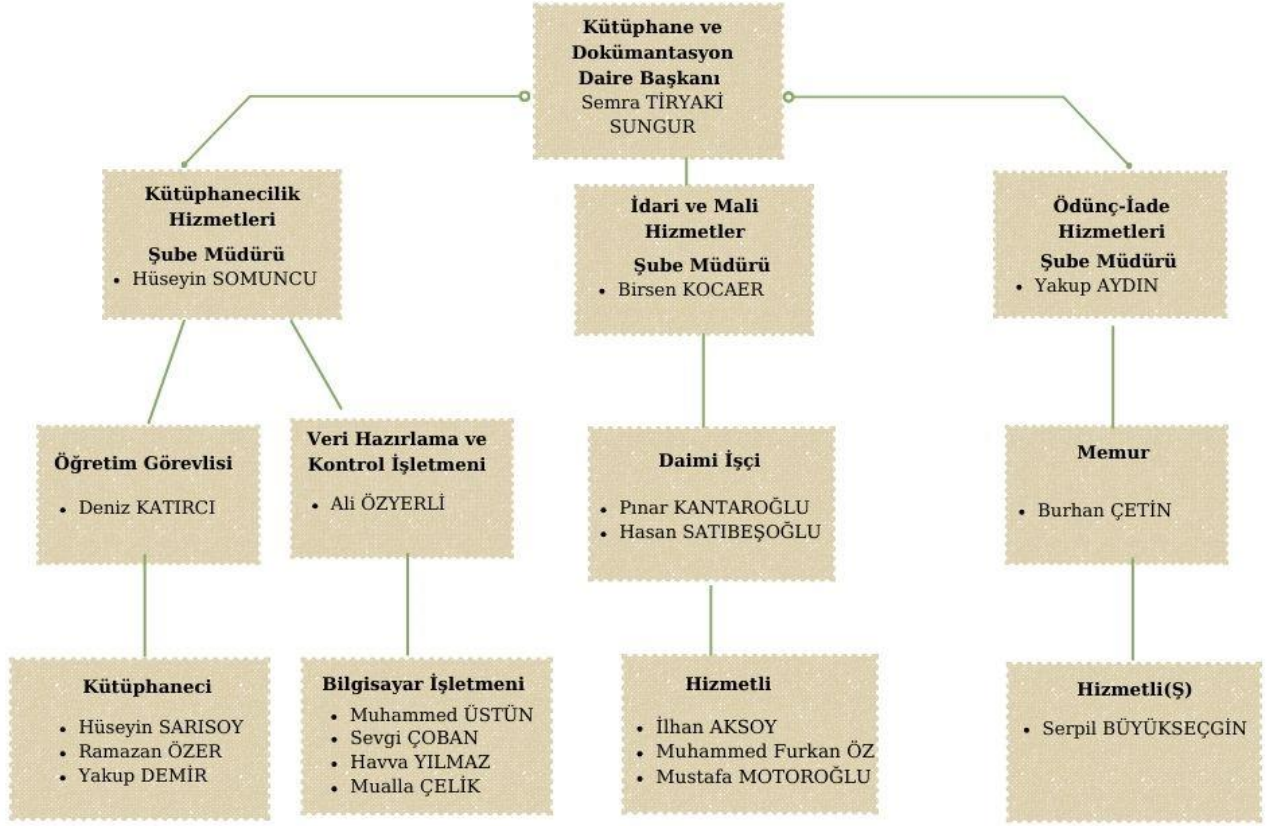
Kütüphane ve Dokümantasyon Daire Başkanı
Semra TİRYAKİ SUNGUR

Kütüphanecilik Hizmetleri
Şube Müdürü
• Hüseyin SOMUNCU

İdari ve Mali Hizmetler
Şube Müdürü
• Birsen KOCAER

Ödünç-İade Hizmetleri
Şube Müdürü
• Yakup AYDIN

Öğretim Görevlisi
• Deniz KATIRCI

Veri Hazırlama ve Kontrol İşletmeni
• Ali ÖZYERLİ

Daimi İşçi
• Pınar KANTAROĞLU
• Hasan SATIBEŞOĞLU

Memur
• Burhan ÇETİN

Kütüphaneci
• Hüseyin SARISOY
• Ramazan ÖZER
• Yakup DEMİR

Bilgisayar İşletmeni
• Muhammed ÜSTÜN
• Sevgi ÇOBAN
• Havva YILMAZ
• Mualla ÇELİK

Hizmetli
• İlhan AKSOY
• Muhammed Furkan ÖZ
• Mustafa MOTOROĞLU

Hizmetli(Ş)
• Serpil BÜYÜKSEÇGİN